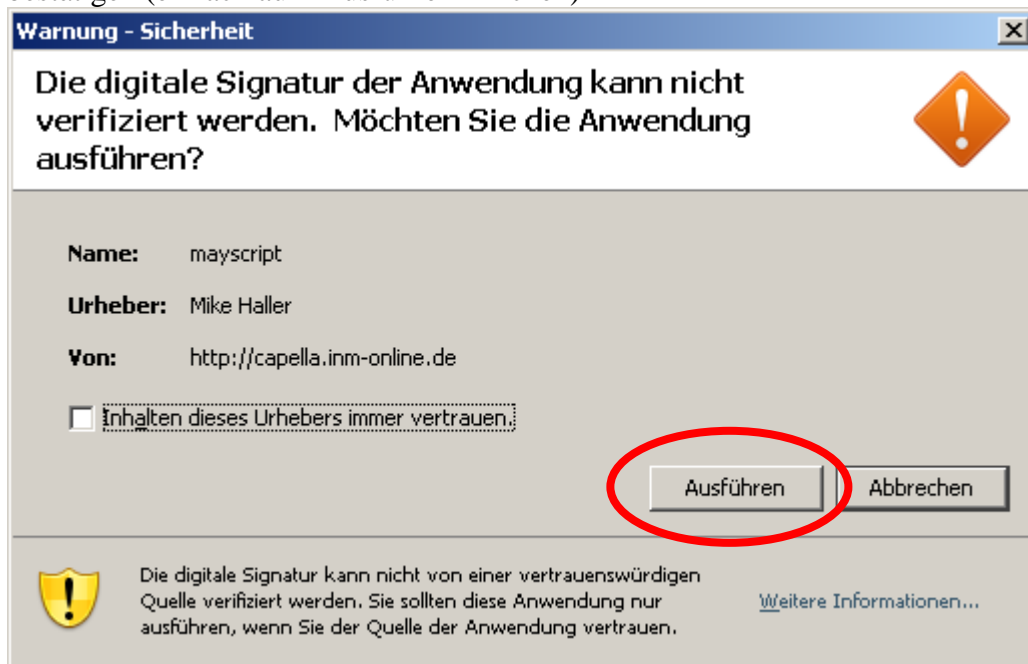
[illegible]

Warnung - Sicherheit

Die digitale Signatur der Anwendung kann nicht verifiziert werden. Möchten Sie die Anwendung ausführen?

Name: mayscript

Urheber: Mike Haller

Von: http://capella.inm-online.de

Inhalten dieses Urhebers immer vertrauen.

Ausführen

Abbrechen

Die digitale Signatur kann nicht von einer vertrauenswürdigen Quelle verifiziert werden. Sie sollten diese Anwendung nur ausführen, wenn Sie der Quelle der Anwendung vertrauen.

Weitere Informationen...